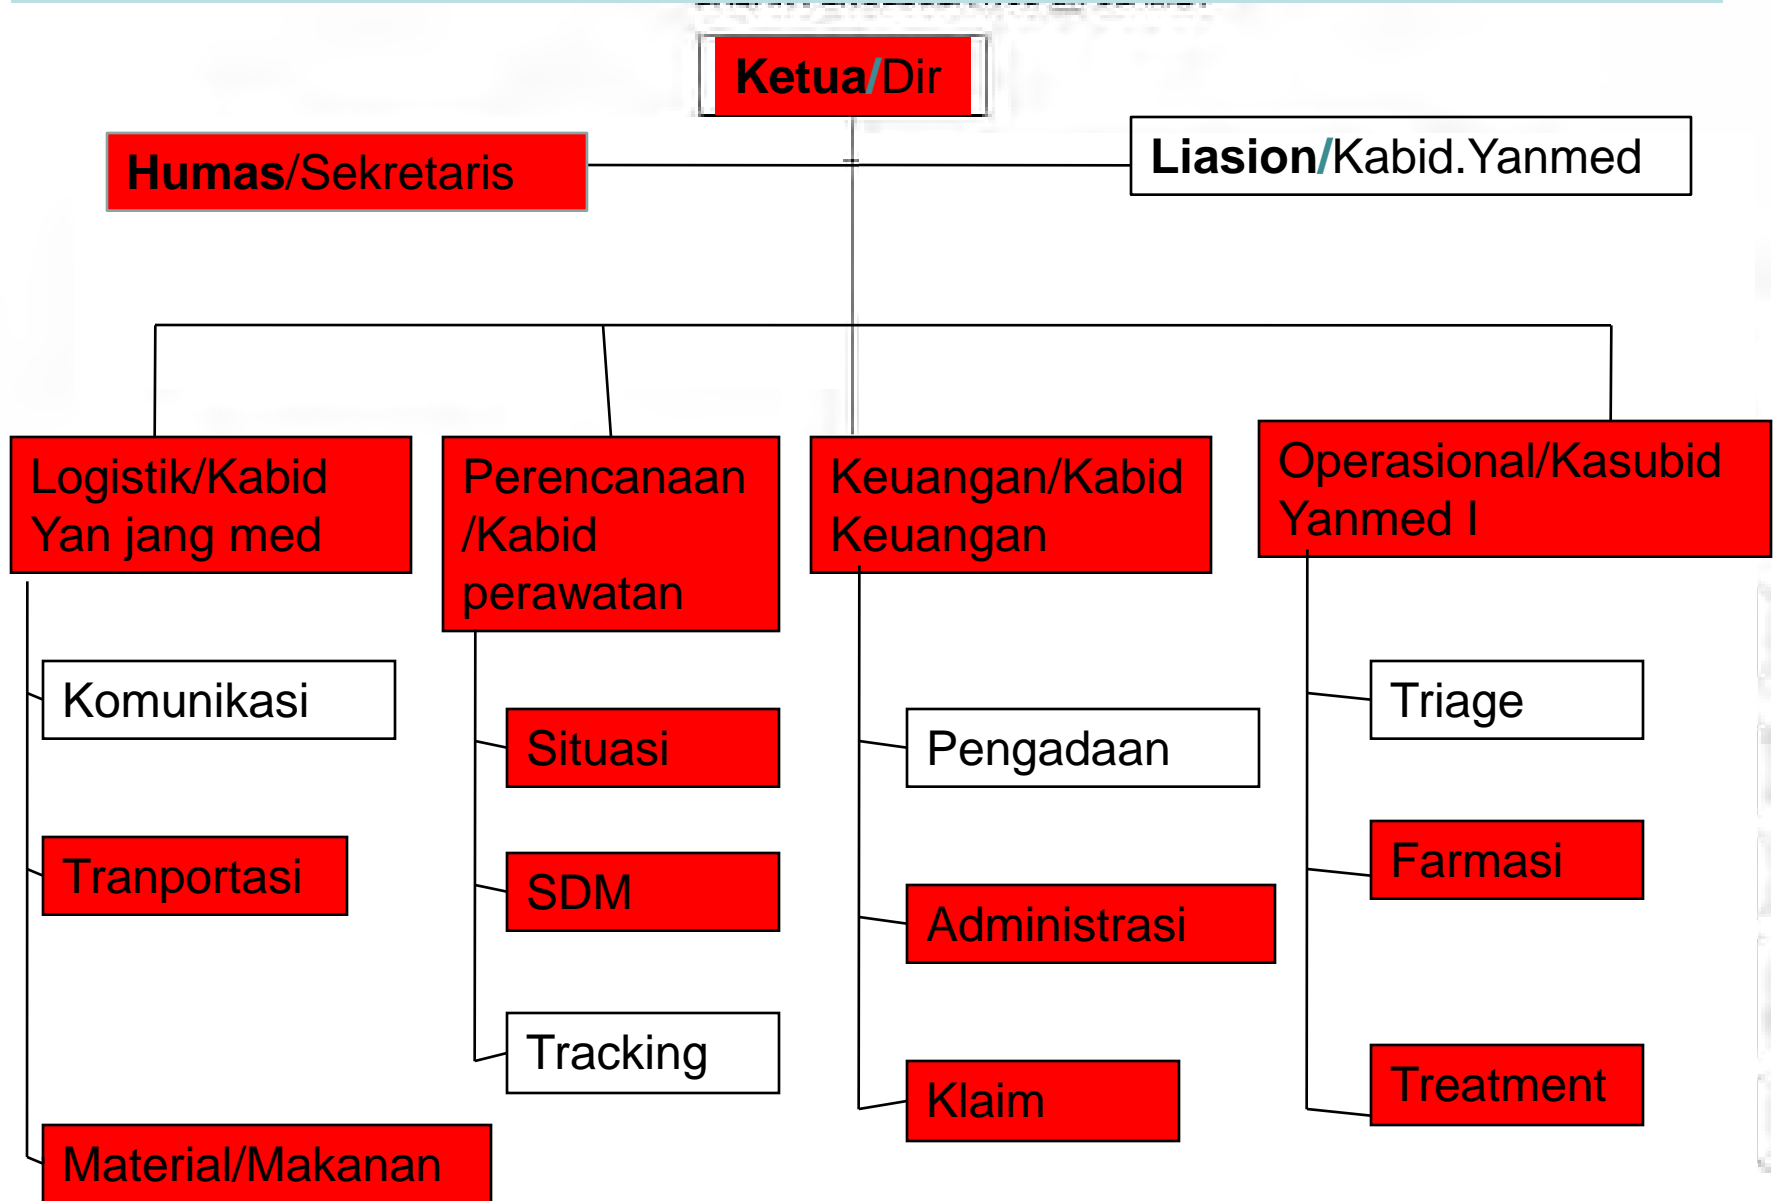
Ketua/Dir

Humas/Sekretaris

Liasion/Kabid.Yanmed

Logistik/Kabid Yan jang med

Komunikasi

Tranportasi

Material/Makanan

Perencanaan /Kabid perawatan

Situasi

SDM

Tracking

Keuangan/Kabid Keuangan

Pengadaan

Administrasi

Klaim

Operasional/Kasubid Yanmed I

Triage

Farmasi

Treatment